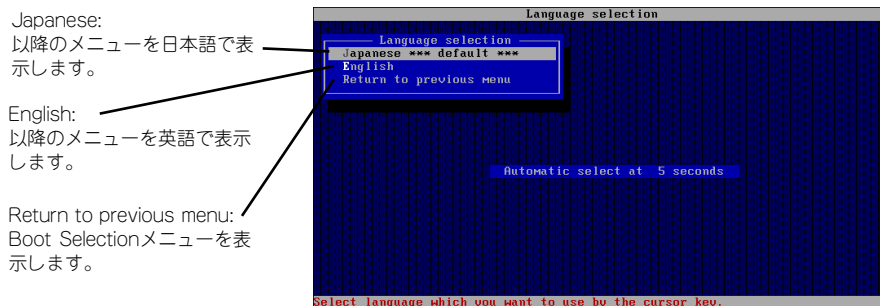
Japanese:
以降のメニューを日本語で表示します。

English:
以降のメニューを英語で表示します。

Return to previous menu:
Boot Selectionメニューを表示します。

Language selection

Language selection
Japanese *** default ***
English
Return to previous menu

Automatic select at 5 seconds

Select language which you want to use by the cursor key.